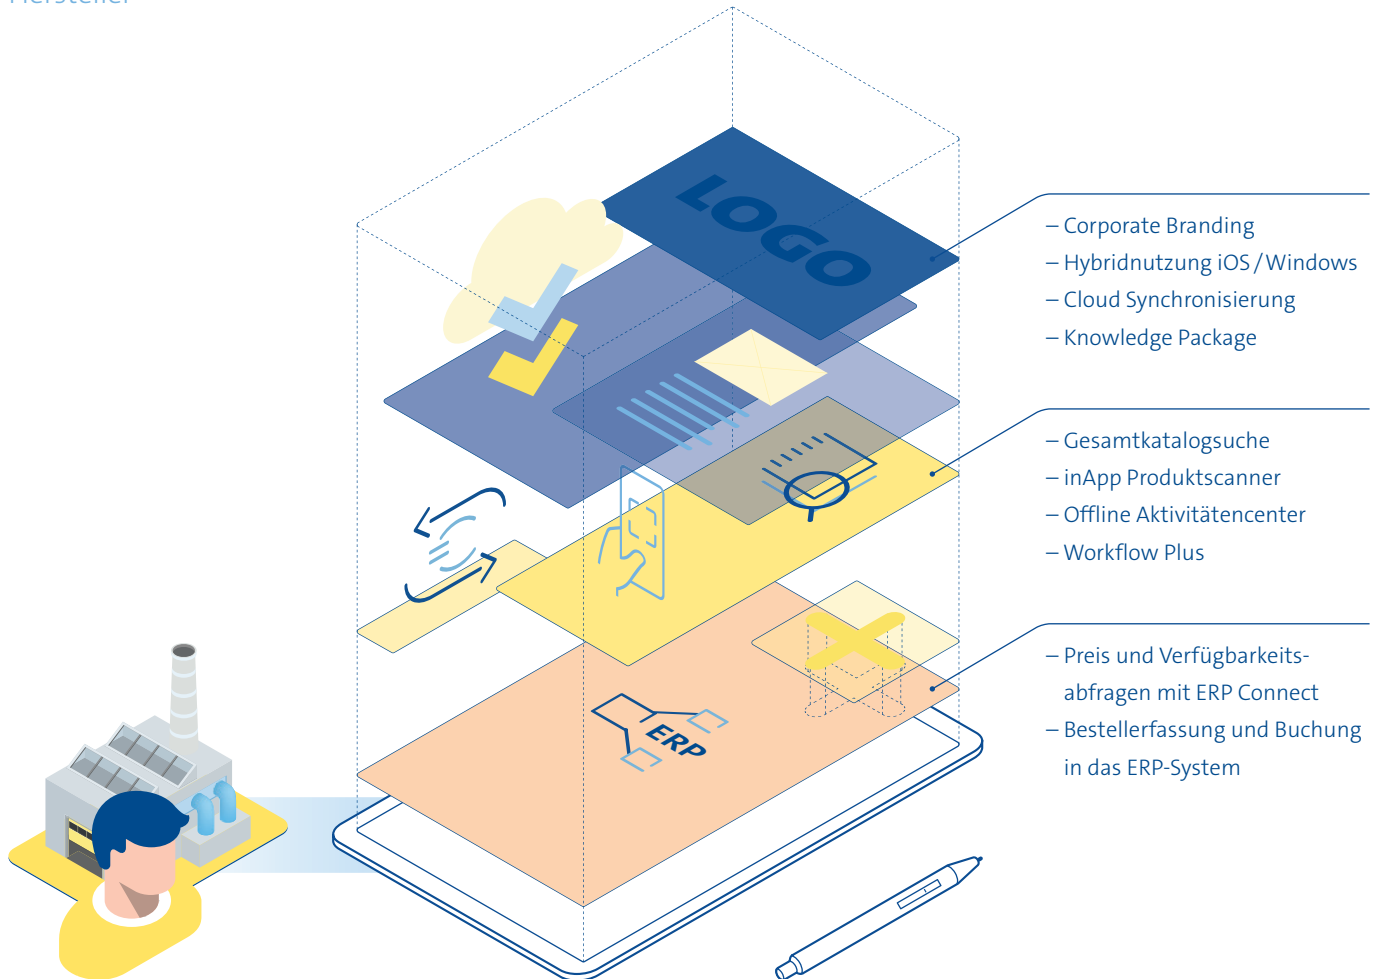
Hersteller

LOGO

– Corporate Branding
– Hybridnutzung iOS / Windows
– Cloud Synchronisierung
– Knowledge Package

– Gesamtkatalogsuche
– inApp Produktscanner
– Offline Aktivitätencenter
– Workflow Plus

– Preis und Verfügbarkeitsabfragen mit ERP Connect
– Bestellerfassung und Buchung in das ERP-System

ERP